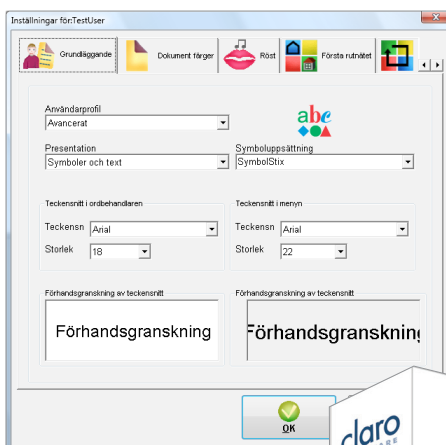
Inställningar för:TestUser

Grundläggande

Dokument färger

Röst

Första rutnätet

Användarprofil
Avancerat

abc

Presentation
Symboler och text

Symboluppsättning
SymbolStix

Teckensnitt i ordbehandlaren
Teckensn Arial
Storlek 18

Teckensnitt i menyn
Teckensn Arial
Storlek 22

Förhandsgranskning av teckensnitt
Förhandsgranskning

Förhandsgranskning av teckensnitt
Förhandsgranskning

OK

claro